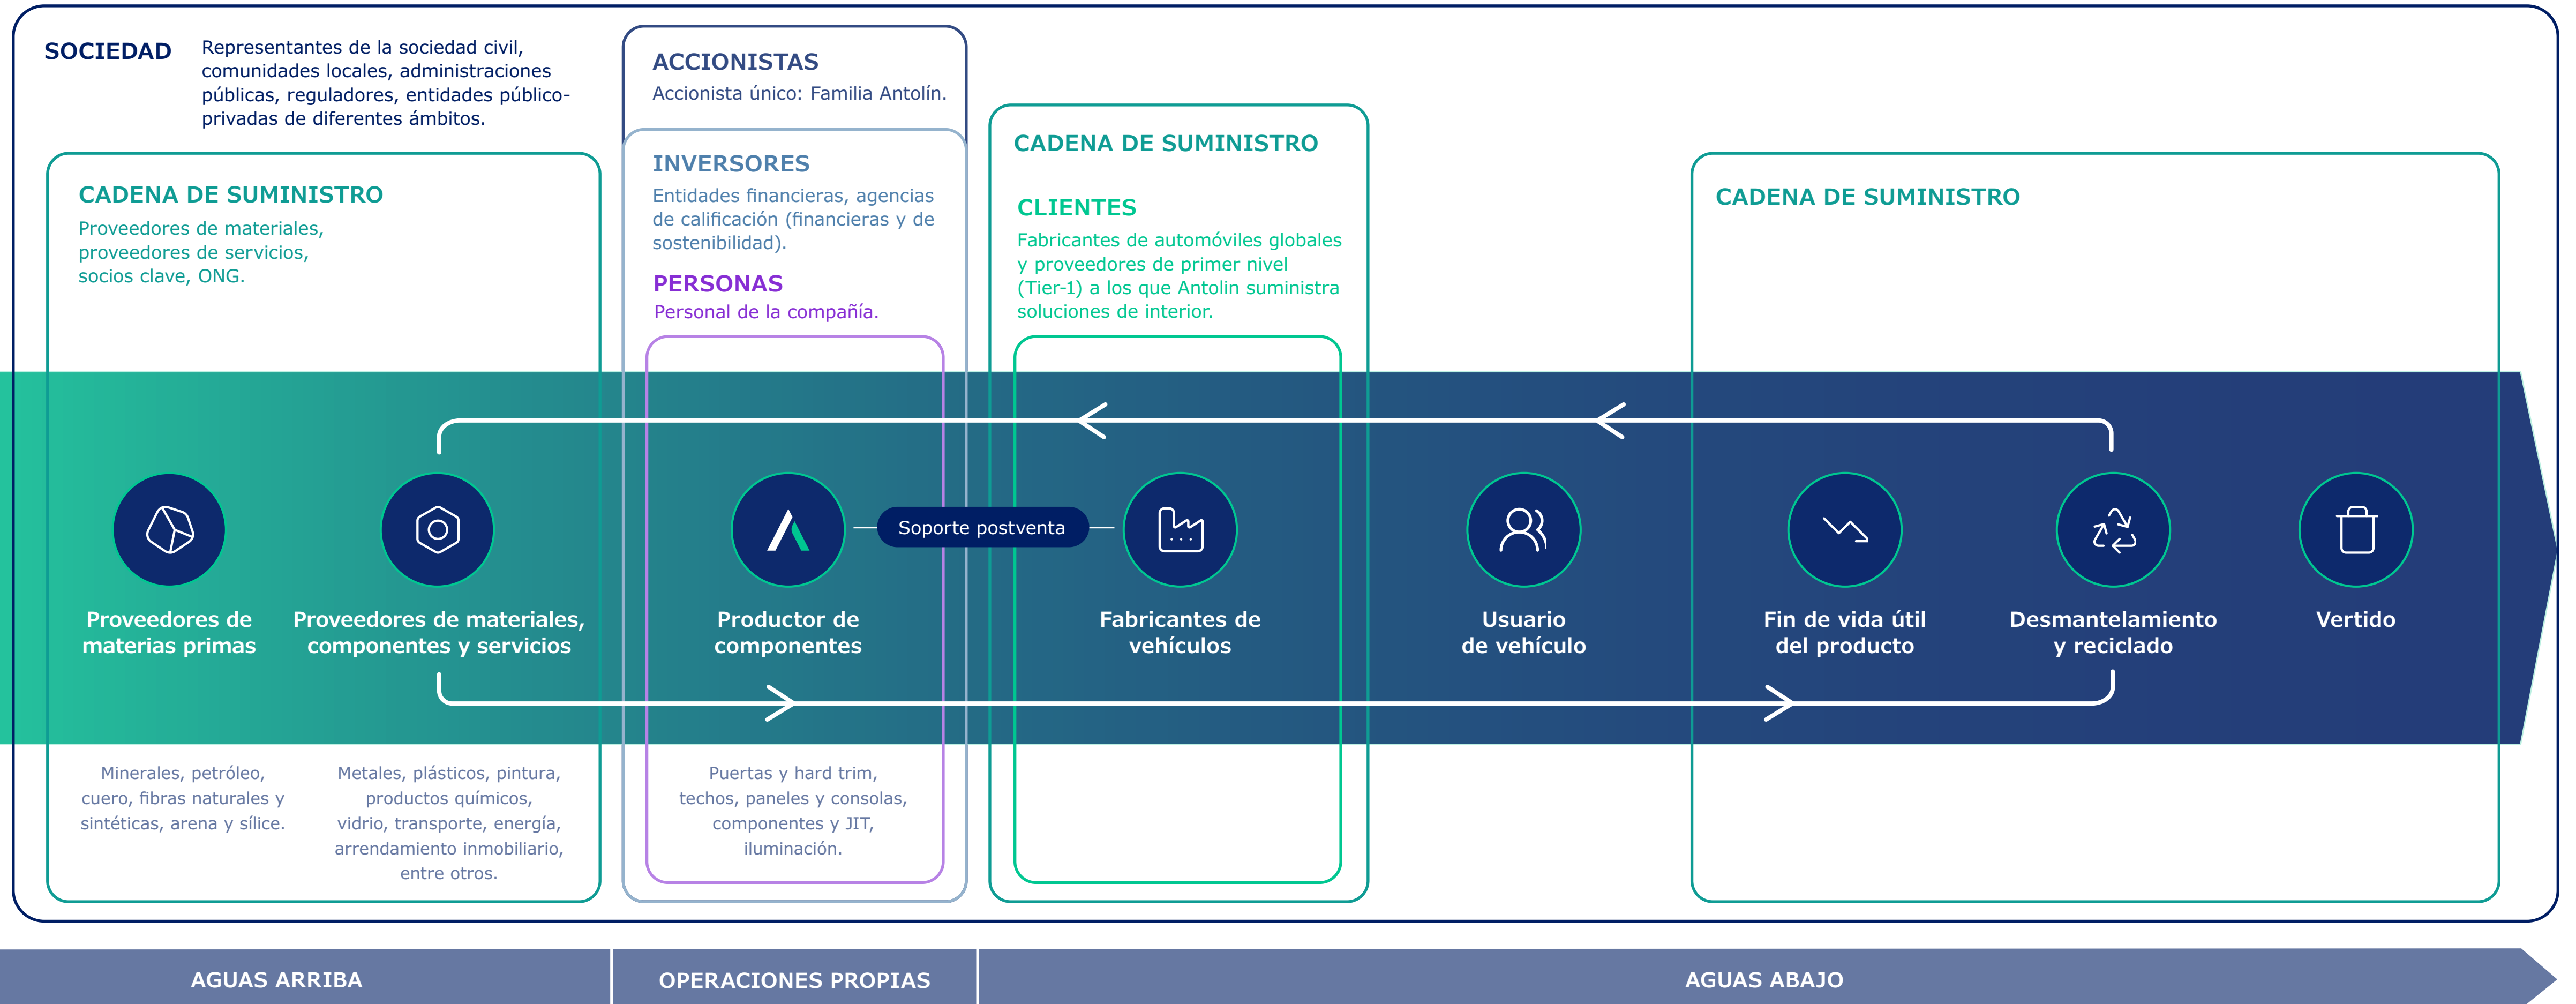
SOCIEDAD Representantes de la sociedad civil, comunidades locales, administraciones públicas, reguladores, entidades público-privadas de diferentes ámbitos.

ACCIONISTAS
Accionista único: Familia Antolín.

INVERSORES
Entidades financieras, agencias de calificación (financieras y de sostenibilidad).

PERSONAS
Personal de la compañía.

CADENA DE SUMINISTRO
Proveedores de materiales, proveedores de servicios, socios clave, ONG.

CADENA DE SUMINISTRO

CLIENTES
Fabricantes de automóviles globales y proveedores de primer nivel (Tier-1) a los que Antolin suministra soluciones de interior.

CADENA DE SUMINISTRO

Proveedores de materias primas

Proveedores de materiales, componentes y servicios

Productor de componentes

Soporte postventa

Fabricantes de vehículos

Usuario de vehículo

Fin de vida útil del producto

Desmantelamiento y reciclado

Vertido

Minerales, petróleo, cuero, fibras naturales y sintéticas, arena y sílice.

Metales, plásticos, pintura, productos químicos, vidrio, transporte, energía, arrendamiento inmobiliario, entre otros.

Puertas y hard trim, techos, paneles y consolas, componentes y JIT, iluminación.

AGUAS ARRIBA

OPERACIONES PROPIAS

AGUAS ABAJO